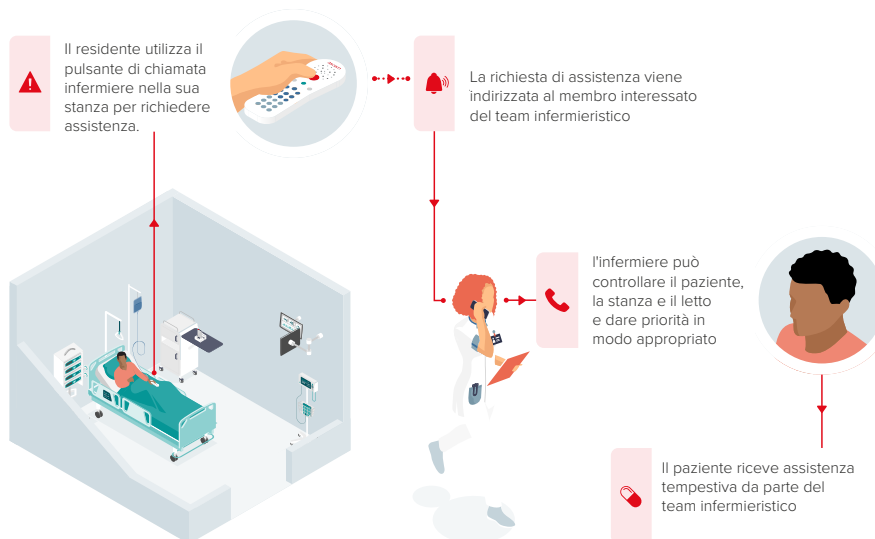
Il residente utilizza il pulsante di chiamata infermiere nella sua stanza per richiedere assistenza.

La richiesta di assistenza viene indirizzata al membro interessato del team infermieristico

l'infermiere può controllare il paziente, la stanza e il letto e dare priorità in modo appropriato

Il paziente riceve assistenza tempestiva da parte del team infermieristico